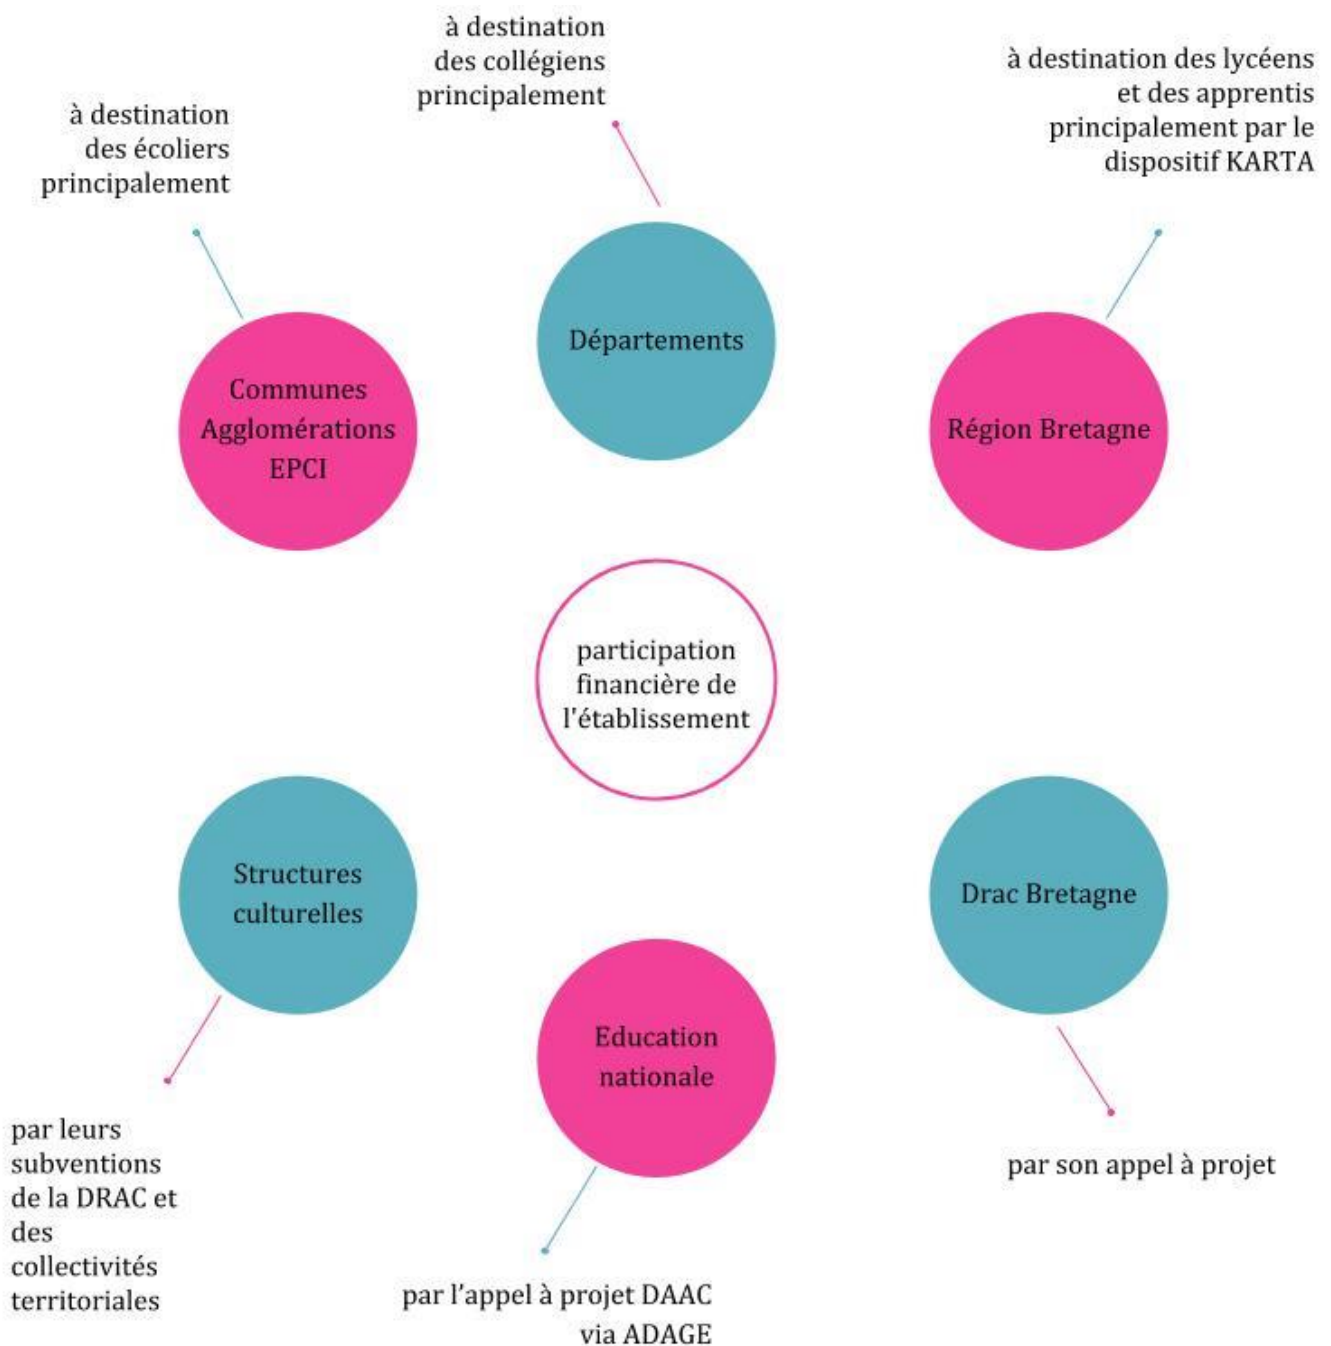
à destination des collégiens principalement

à destination des lycéens et des apprentis principalement par le dispositif KARTA

à destination des écoliers principalement

Départements

Communes Agglomérations EPCI

Région Bretagne

participation financière de l'établissement

Structures culturelles

Drac Bretagne

Education nationale

par leurs subventions de la DRAC et des collectivités territoriales

par son appel à projet

par l'appel à projet DAAC via ADAGE